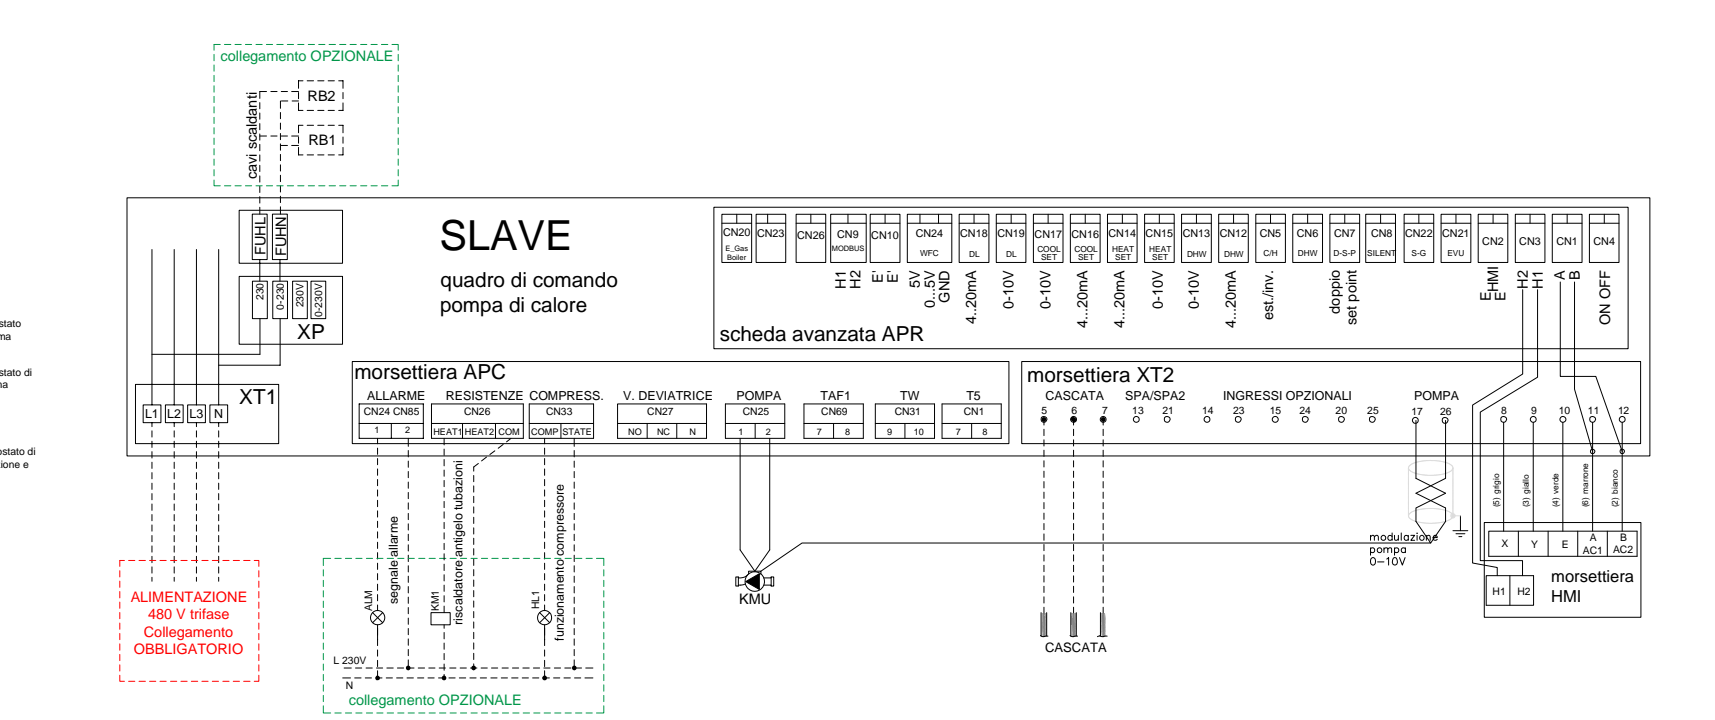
collegamento OPZIONALE

RB2

RB1

cavi scaldanti

FUHL FUHN

230 0-230 230V 0-230V

XP

SLAVE

quadro di comando pompa di calore

CN20 E_Gas Boiler
CN23
CN26
CN9 MODBUS
CN10
CN24 WFC
CN18 DL
CN19 DL
CN17 COOL SET
CN16 COOL SET
CN14 HEAT SET
CN15 HEAT SET
CN13 DHW
CN12 DHW
CN5 C/H
CN6 DHW
CN7 D-S-P
CN8 SILENT
CN22 S-G
CN21 EVU
CN2
CN3
CN1
CN4

H1 H2 E' E' 5V 0...5V GND 4...20mA 0-10V 0-10V 4...20mA 4...20mA 0-10V 0-10V 4...20mA est./inv. doppio set point EHMI E H2 H1 A B ON OFF

scheda avanzata APR

XT1

L1 L2 L3 N

morsettiera APC

ALLARME CN24 CN85 1 2
RESISTENZE CN26 HEAT1 HEAT2 COM
COMPRESS. CN33 COMP STATE
V. DEVIATRICE CN27 NO NC N
POMPA CN25 1 2
TAF1 CN69 7 8
TW CN31 9 10
T5 CN1 7 8

morsettiera XT2

CASCATA 5 6 7
SPA/SPA2 13 21
INGRESSI OPZIONALI 14 23 15 24 20 25
POMPA 17 26
8 9 10 11 12

(5) grigio (3) giallo (4) verde (6) marrone (2) bianco

X Y E A AC1 B AC2

H1 H2

morsettiera HMI

modulazione pompa 0−10V

KMU

CASCATA

ALIMENTAZIONE 480 V trifase Collegamento OBBLIGATORIO

ALM segnale allarme

KM1 riscaldatore antigelo tubazioni

HL1 funzionamento compressore

L 230V

N

collegamento OPZIONALE

stato
na
stato di
na
ostato di
ione e